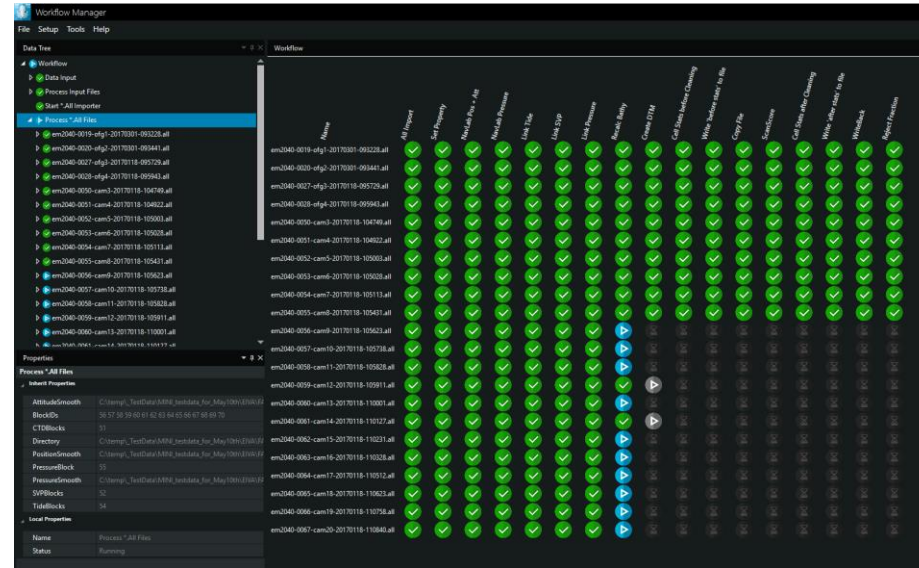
Workflow Manager

File Setup Tools Help

Data Tree

Workflow
Data Input
Process Input Files
Start *.All Importer
Process *.All Files
em2040-0019-ofg1-20170301-093228.all
em2040-0020-ofg2-20170301-093441.all
em2040-0027-ofg3-20170118-095729.all
em2040-0028-ofg4-20170118-095943.all
em2040-0050-cam3-20170118-104749.all
em2040-0051-cam4-20170118-104922.all
em2040-0052-cam5-20170118-105003.all
em2040-0053-cam6-20170118-105028.all
em2040-0054-cam7-20170118-105113.all
em2040-0055-cam8-20170118-105431.all
em2040-0056-cam9-20170118-105623.all
em2040-0057-cam10-20170118-105738.all
em2040-0058-cam11-20170118-105828.all
em2040-0059-cam12-20170118-105911.all
em2040-0060-cam13-20170118-110001.all
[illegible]

Properties

Process *.All Files

Inherit Properties

| | |
|---|---|
| AttitudeSmooth | C:\temp\_TestData\MINI_testdata_for_May10th\ENV\F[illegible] |
| BlockIDs | 56 57 58 59 60 61 62 63 64 65 66 67 68 69 70 |
| CTDBlocks | 51 |
| Directory | C:\temp\_TestData\MINI_testdata_for_May10th\ENV\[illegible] |
| PositionSmooth | C:\temp\_TestData\MINI_testdata_for_May10th\ENV\F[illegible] |
| PressureBlock | 55 |
| PressureSmooth | C:\temp\_TestData\MINI_testdata_for_May10th\ENV\F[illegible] |
| SVPBlocks | 52 |
| TideBlocks | 54 |

Local Properties

| | |
|---|---|
| Name | Process *.All Files |
| Status | Running |

Workflow

Name | All Import | Set Property | NavLab Pos + Att | NavLab Pressure | Link Tide | Link SVP | Link Pressure | Recalc Bathy | Create DTM | Cell Stats before Cleaning | Write 'before stats' to file | Copy File | ScanSonic | Cell Stats after Cleaning | Write 'after stats' to file | Writeback | Reject Fraction

em2040-0019-ofg1-20170301-093228.all
em2040-0020-ofg2-20170301-093441.all
em2040-0027-ofg3-20170118-095729.all
em2040-0028-ofg4-20170118-095943.all
em2040-0050-cam3-20170118-104749.all
em2040-0051-cam4-20170118-104922.all
em2040-0052-cam5-20170118-105003.all
em2040-0053-cam6-20170118-105028.all
em2040-0054-cam7-20170118-105113.all
em2040-0055-cam8-20170118-105431.all
em2040-0056-cam9-20170118-105623.all
em2040-0057-cam10-20170118-105738.all
em2040-0058-cam11-20170118-105828.all
em2040-0059-cam12-20170118-105911.all
em2040-0060-cam13-20170118-110001.all
em2040-0061-cam14-20170118-110127.all
em2040-0062-cam15-20170118-110231.all
em2040-0063-cam16-20170118-110328.all
em2040-0064-cam17-20170118-110512.all
em2040-0065-cam18-20170118-110623.all
em2040-0066-cam19-20170118-110758.all
em2040-0067-cam20-20170118-110840.all